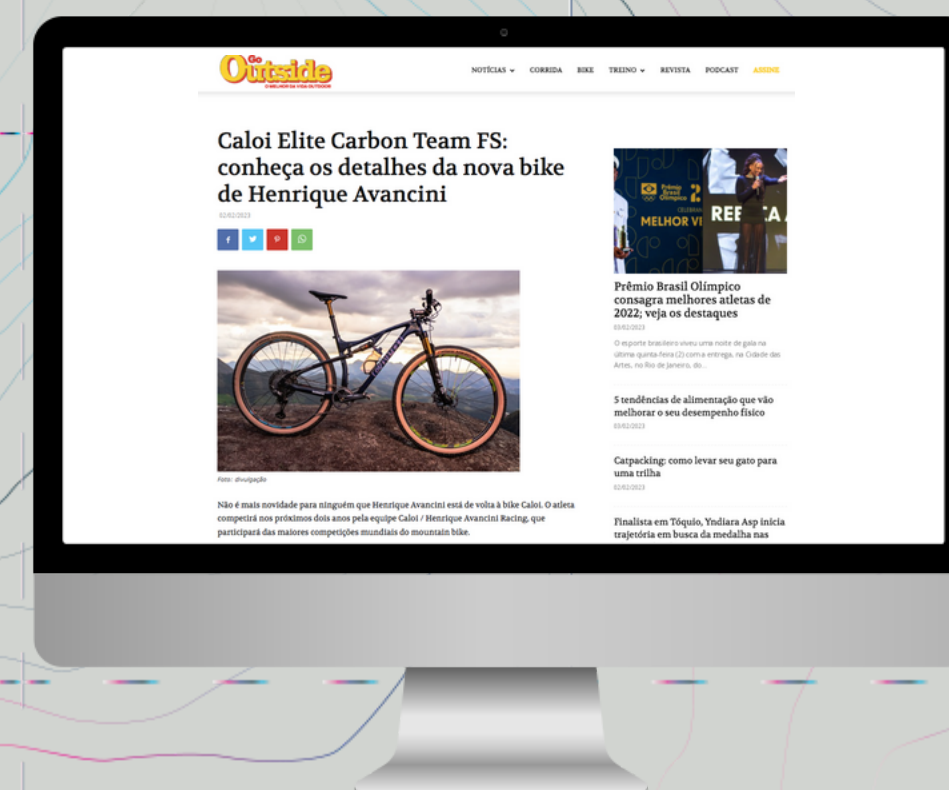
Go Outside
O MELHOR DA VIDA OUTDOOR

NOTÍCIAS CORRIDA BIKE TREINO REVISTA PODCAST ASSINE

Caloi Elite Carbon Team FS: conheça os detalhes da nova bike de Henrique Avancini

02/02/2023

f P

Foto: divulgação

Não é mais novidade para ninguém que Henrique Avancini está de volta à bike Caloi. O atleta competirá nos próximos dois anos pela equipe Caloi / Henrique Avancini Racing, que participará das maiores competições mundiais do mountain bike.

Prêmio Brasil Olímpico
MELHOR V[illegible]
RE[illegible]

Prêmio Brasil Olímpico consagra melhores atletas de 2022; veja os destaques
03/02/2023
O esporte brasileiro viveu uma noite de gala na última quinta-feira (2) com a entrega, na Cidade das Artes, no Rio de Janeiro, do...

5 tendências de alimentação que vão melhorar o seu desempenho físico
03/02/2023

Catpacking: como levar seu gato para uma trilha
02/02/2023

Finalista em Tóquio, Yndiara Asp inicia trajetória em busca da medalha nas